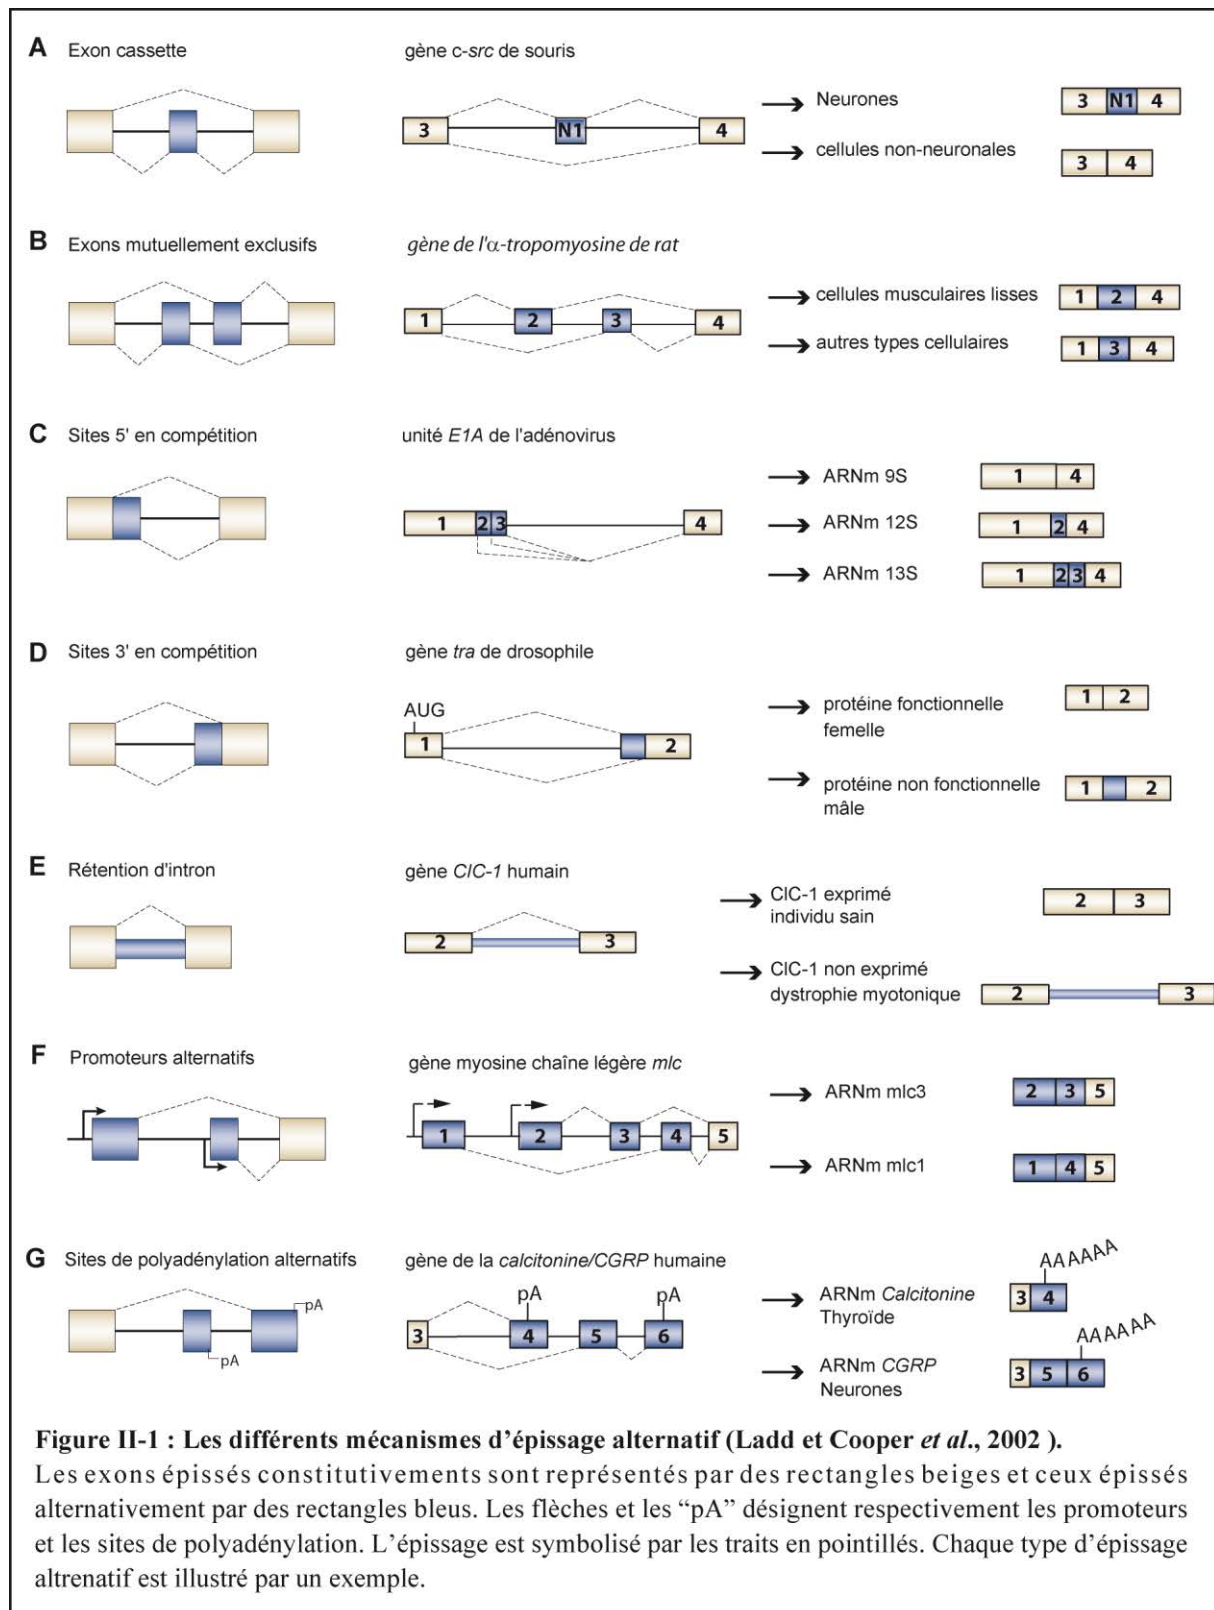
A Exon cassette

gène c-*src* de souris

3 N1 4

→ Neurones 3 N1 4

→ cellules non-neuronales 3 4

B Exons mutuellement exclusifs

*gène de l'α-tropomyosine de rat*

1 2 3 4

→ cellules musculaires lisses 1 2 4

→ autres types cellulaires 1 3 4

C Sites 5' en compétition

unité *E1A* de l'adénovirus

1 2 3 4

→ ARNm 9S 1 4

→ ARNm 12S 1 2 4

→ ARNm 13S 1 2 3 4

D Sites 3' en compétition

gène *tra* de drosophile

AUG 1 2

→ protéine fonctionnelle femelle 1 2

→ protéine non fonctionnelle mâle 1 2

E Rétention d'intron

gène *ClC-1* humain

2 3

→ ClC-1 exprimé individu sain 2 3

→ ClC-1 non exprimé dystrophie myotonique 2 3

F Promoteurs alternatifs

gène myosine chaîne légère *mlc*

1 2 3 4 5

→ ARNm mlc3 2 3 5

→ ARNm mlc1 1 4 5

G Sites de polyadénylation alternatifs

pA pA

gène de la *calcitonine/CGRP* humaine

pA pA

3 4 5 6

→ ARNm *Calcitonine* Thyroïde AAAAAA 3 4

→ ARNm *CGRP* Neurones AAAAAA 3 5 6

**Figure II-1 : Les différents mécanismes d'épissage alternatif (Ladd et Cooper *et al.*, 2002 ).**
Les exons épissés constitutivements sont représentés par des rectangles beiges et ceux épissés alternativement par des rectangles bleus. Les flèches et les "pA" désignent respectivement les promoteurs et les sites de polyadénylation. L'épissage est symbolisé par les traits en pointillés. Chaque type d'épissage altrenatif est illustré par un exemple.